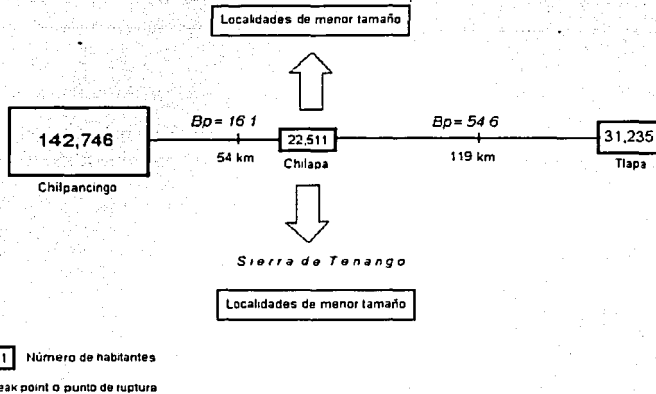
Localidades de menor tamaño

142,746

Chilpancingo

Bp= 16 1

54 km

22,511

Chilapa

Bp= 54 6

119 km

31,235

Tlapa

Sierra de Tenango

Localidades de menor tamaño

1 Número de habitantes

eak point o punto de ruptura